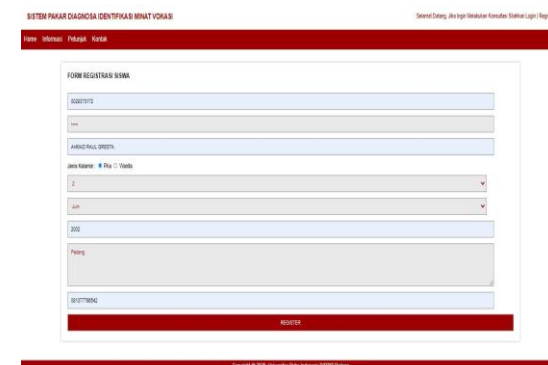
SISTEM PAKAR DIAGNOSA IDENTIFIKASI MINAT VOKASI

Selamat Datang, Jika Ingin Melakukan Konsultasi Silahkan Login | Reg

Home Informasi Petunjuk Kontak

FORM REGISTRASI SISWA

0028070172

\*\*\*\*

AHMAD RAUL GRESTA

Jenis Kelamin: Pria Wanita

2

Juni

2002

Padang

081277788542

REGISTER

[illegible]